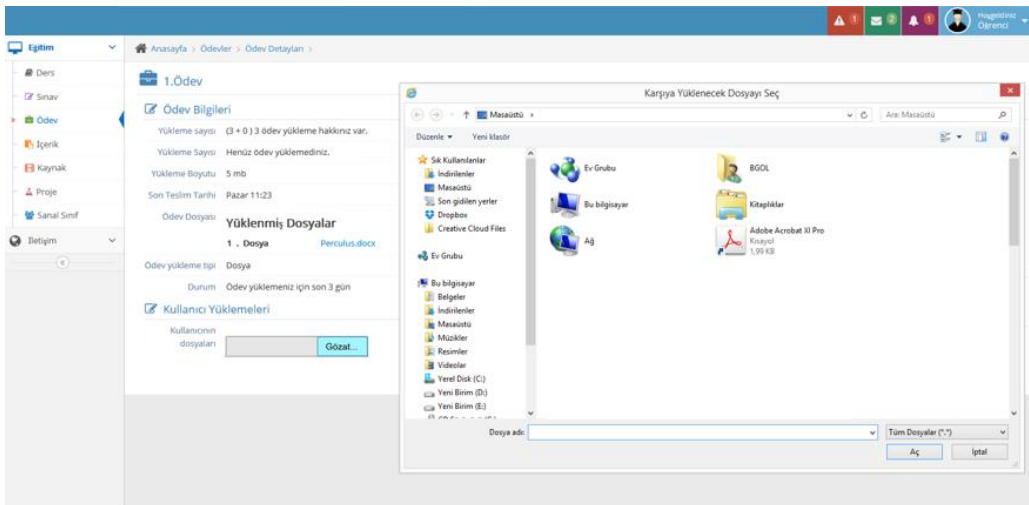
Hoşgeldiniz Öğrenci

Eğitim
Ders
Sınav
Ödev
İçerik
Kaynak
Proje
Sanal Sınıf
İletişim

Anasayfa > Ödevler > Ödev Detayları >

1.Ödev

Ödev Bilgileri

Yükleme sayısı (3 + 0 ) 3 ödev yükleme hakkınız var.
Yükleme Sayısı Henüz ödev yüklemediniz.
Yükleme Boyutu 5 mb
Son Teslim Tarihi Pazar 11:23
Ödev Dosyası Yüklenmiş Dosyalar
1 . Dosya Perculus.docx
Ödev yükleme tipi Dosya
Durum Ödev yüklemeniz için son 3 gün

Kullanıcı Yüklemeleri

Kullanıcının dosyaları Gözat...

Karşıya Yüklenecek Dosyayı Seç

Masaüstü >
Ara: Masaüstü
Düzenle ▾ Yeni klasör

Sık Kullanılanlar
İndirilenler
Masaüstü
Son gidilen yerler
Dropbox
Creative Cloud Files
Ev Grubu
Bu bilgisayar
Belgeler
İndirilenler
Masaüstü
Müzikler
Resimler
Videolar
Yerel Disk (C:)
Yeni Birim (D:)
Yeni Birim (E:)

Ev Grubu
BGOL
Bu bilgisayar
Kitaplıklar
Ağ
Adobe Acrobat XI Pro
Kısayol
1,99 KB

Dosya adı:
Tüm Dosyalar (*.*)
Aç
İptal